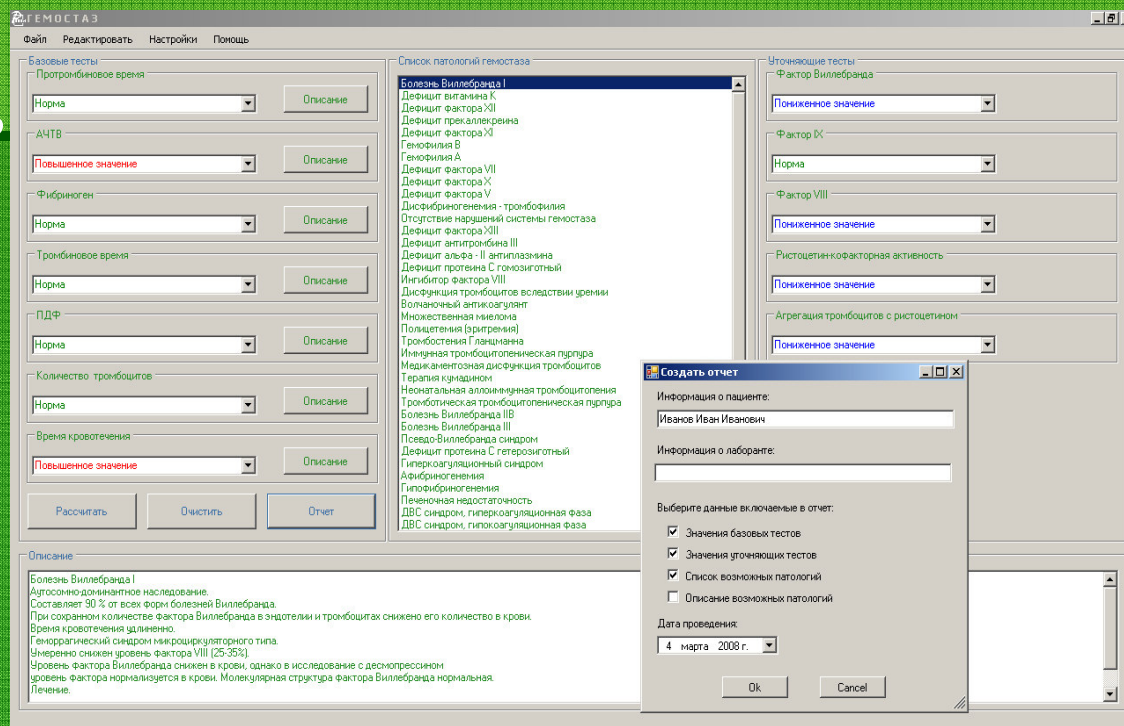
ГЕМОСТАЗ

Файл Редактировать Настройки Помощь

Базовые тесты

Протромбиновое время
Норма
Описание

АЧТВ
Повышенное значение
Описание

Фибриноген
Норма
Описание

Тромбиновое время
Норма
Описание

ПДФ
Норма
Описание

Количество тромбоцитов
Норма
Описание

Время кровотечения
Повышенное значение
Описание

Рассчитать Очистить Отчет

Список патологий гемостаза

Болезнь Виллебранда I
Дефицит витамина К
Дефицит фактора XII
Дефицит прекаллекреина
Дефицит фактора XI
Гемофилия В
Гемофилия А
Дефицит фактора VII
Дефицит фактора X
Дефицит фактора V
Дисфибриногенемия - тромбофилия
Отсутствие нарушений системы гемостаза
Дефицит фактора XIII
Дефицит антитромбина III
Дефицит альфа - II антиплазмина
Дефицит протеина С гомозиготный
Ингибитор фактора VIII
Дисфункция тромбоцитов вследствии уремии
Волчаночный антикоагулянт
Множественная миелома
Полицетемия (эритремия)
Тромбостения Гланцманна
Иммунная тромбоцитопеническая пурпура
Медикаментозная дисфункция тромбоцитов
Терапия кумадином
Неонатальная аллоиммунная тромбоцитопения
Тромботическая тромбоцитопеническая пурпура
Болезнь Виллебранда IIB
Болезнь Виллебранда III
Псевдо-Виллебранда синдром
Дефицит протеина С гетерозиготный
Гиперкоагуляционный синдром
Афибриногенемия
Гипофибриногенемия
Печеночная недостаточность
ДВС синдром, гиперкоагуляционная фаза
ДВС синдром, гипокоагуляционная фаза

Уточняющие тесты

Фактор Виллебранда
Пониженное значение

Фактор IX
Норма

Фактор VIII
Пониженное значение

Ристоцетин-кофакторная активность
Пониженное значение

Агрегация тромбоцитов с ристоцетином
Пониженное значение

Создать отчет

Информация о пациенте:
Иванов Иван Иванович

Информация о лаборанте:

Выберите данные включаемые в отчет:
Значения базовых тестов
Значения уточняющих тестов
Список возможных патологий
Описание возможных патологий

Дата проведения:
4 марта 2008 г.

Ok Cancel

Описание

Болезнь Виллебранда I
Аутосомно-доминантное наследование.
Составляет 90 % от всех форм болезней Виллебранда.
При сохранном количестве фактора Виллебранда в эндотелии и тромбоцитах снижено его количество в крови.
Время кровотечения удлиненно.
Геморрагический синдром микроциркуляторного типа.
Умеренно снижен уровень фактора VIII (25-35%).
Уровень фактора Виллебранда снижен в крови, однако в исследование с десмопрессином
уровень фактора нормализуется в крови. Молекулярная структура фактора Виллебранда нормальная.
Лечение.